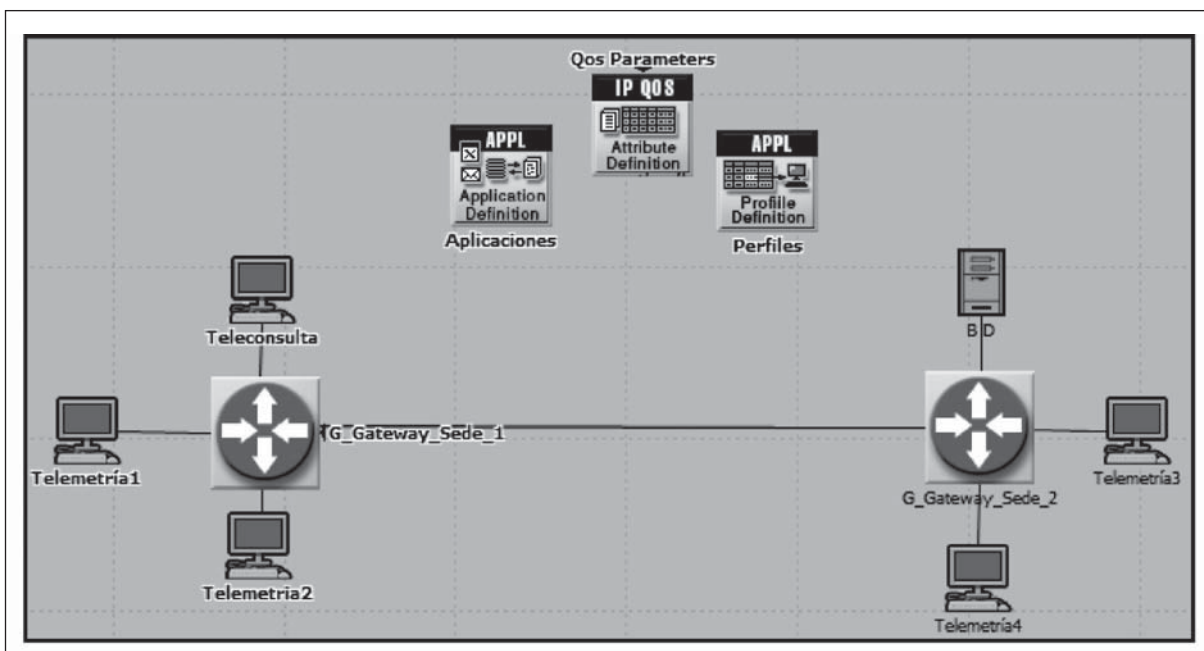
Qos Parameters
IP QOS
Attribute Definition

APPL
Application Definition
Aplicaciones

APPL
Profile Definition
Perfiles

Teleconsulta

BD

Telemetría1

G_Gateway_Sede_1

G_Gateway_Sede_2

Telemetría3

Telemetria2

Telemetría4